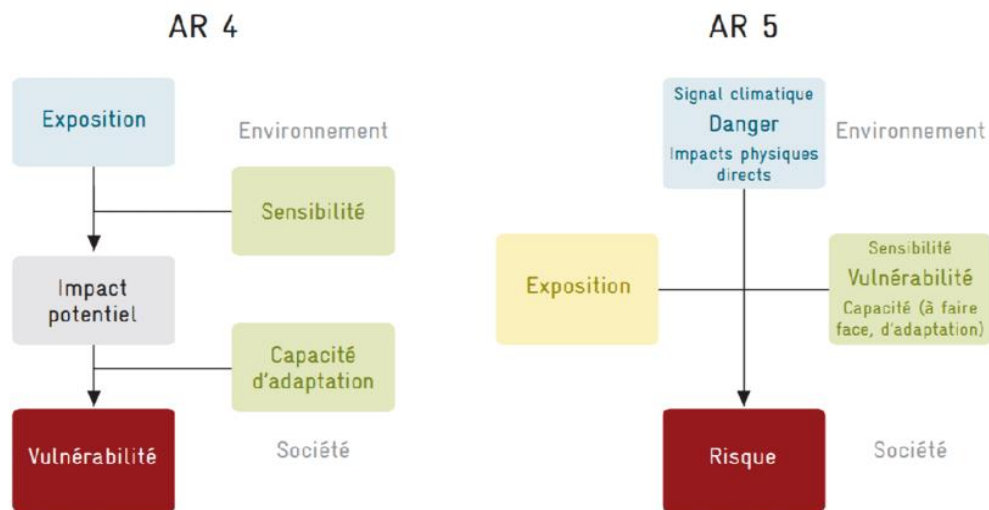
AR 4

Exposition

Environnement

Sensibilité

Impact potentiel

Capacité d'adaptation

Vulnérabilité

Société

AR 5

Signal climatique
Danger
Impacts physiques directs

Environnement

Exposition

Sensibilité
Vulnérabilité
Capacité (à faire face, d'adaptation)

Risque

Société